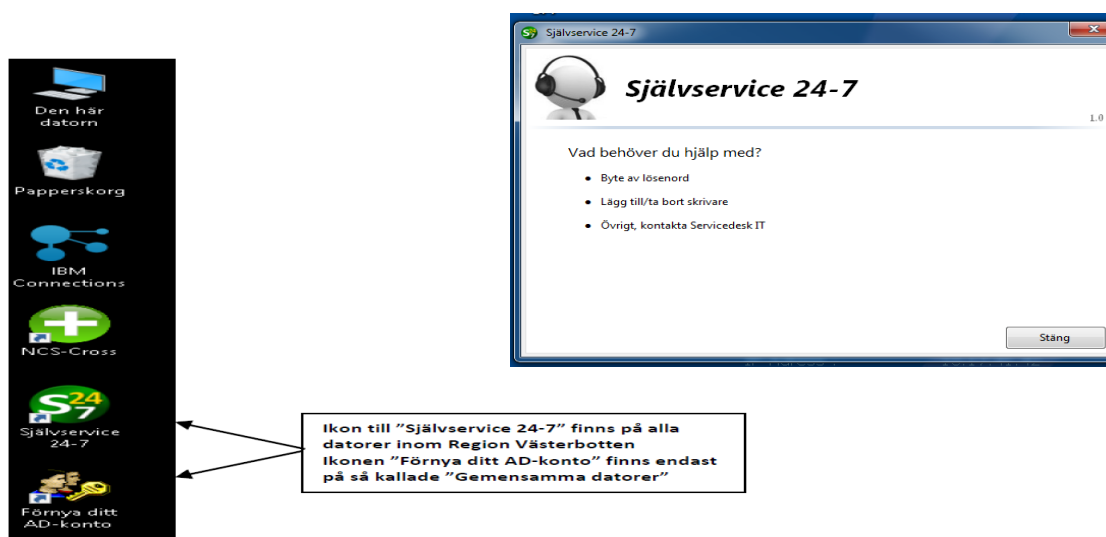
Den här datorn

Papperskorg

IBM Connections

NCS-Cross

Självservice 24-7

Förnya ditt AD-konto

Självservice 24-7

Självservice 24-7

1.0

Vad behöver du hjälp med?

- Byte av lösenord
- Lägg till/ta bort skrivare
- Övrigt, kontakta Servicedesk IT

Stäng

Ikon till "Självservice 24-7" finns på alla datorer inom Region Västerbotten
Ikonen "Förnya ditt AD-konto" finns endast på så kallade "Gemensamma datorer"